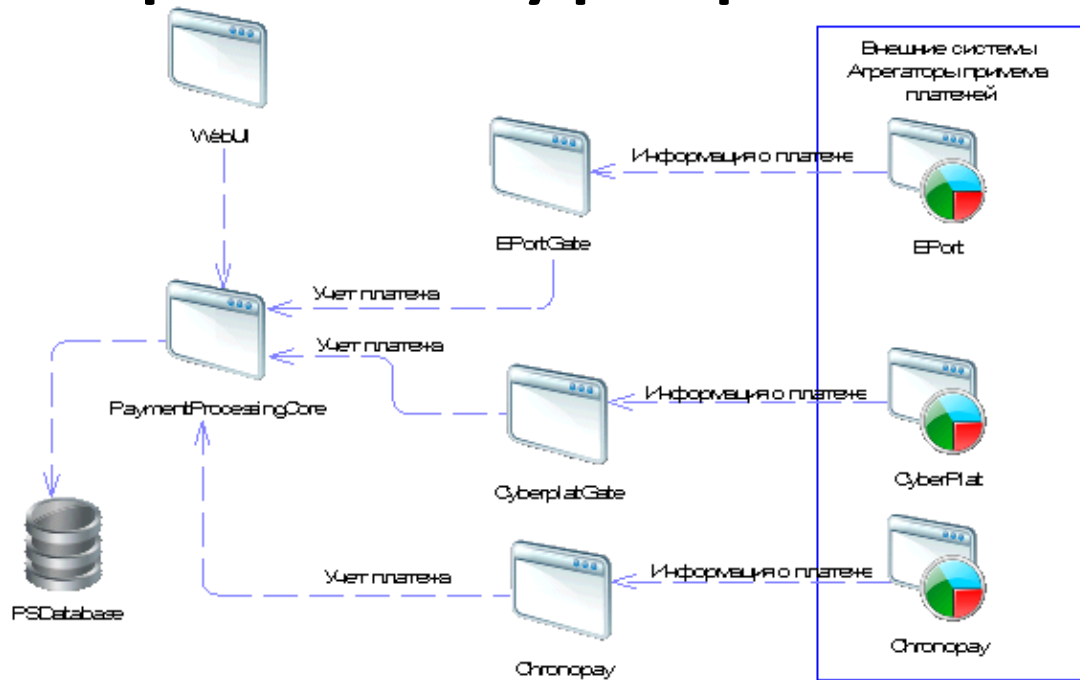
WebUI

Внешние системы Агрегаторы приема платежей

Информация о платеже

EPortGate

EPort

Учет платежа

PaymentProcessingCore

Учет платежа

Информация о платеже

CyberplatGate

CyberPlat

Учет платежа

Информация о платеже

PSDatabase

Chronopay

Chronopay